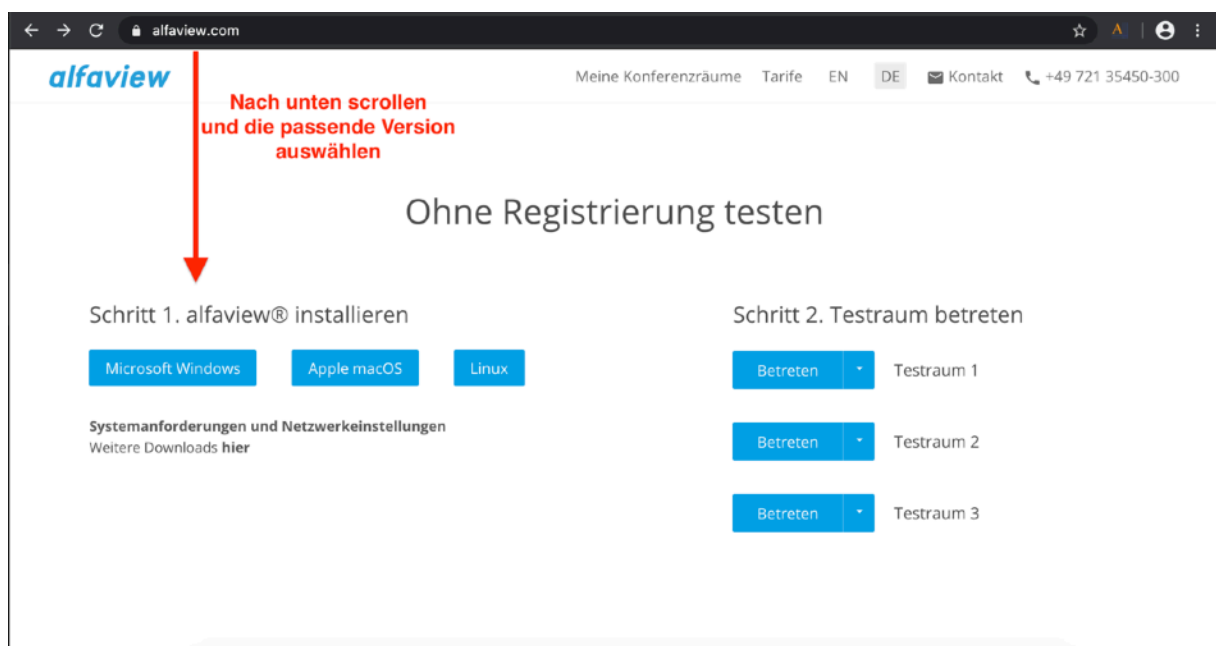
alfaview.com

alfaview

Meine Konferenzräume Tarife EN DE Kontakt +49 721 35450-300

Nach unten scrollen und die passende Version auswählen

Ohne Registrierung testen

Schritt 1. alfaview® installieren

Microsoft Windows Apple macOS Linux

**Systemanforderungen und Netzwerkeinstellungen**
Weitere Downloads **hier**

Schritt 2. Testraum betreten

Betreten Testraum 1

Betreten Testraum 2

Betreten Testraum 3